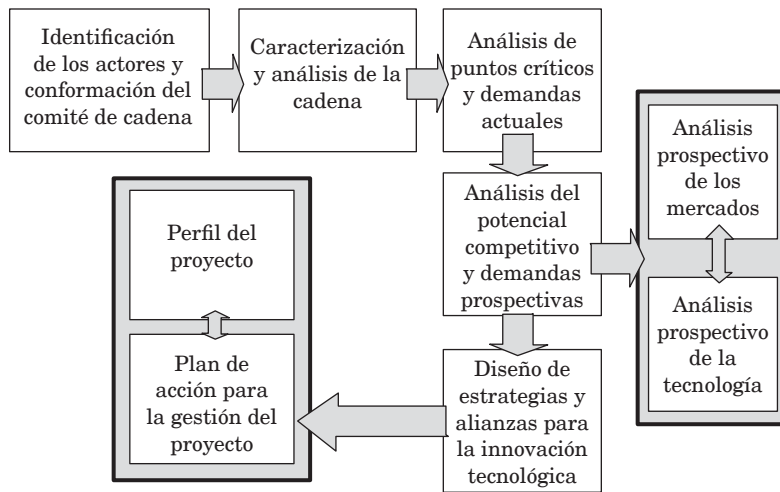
Identificación de los actores y conformación del comité de cadena

Caracterización y análisis de la cadena

Análisis de puntos críticos y demandas actuales

Análisis prospectivo de los mercados

Análisis prospectivo de la tecnología

Análisis del potencial competitivo y demandas prospectivas

Perfil del proyecto

Plan de acción para la gestión del proyecto

Diseño de estrategias y alianzas para la innovación tecnológica